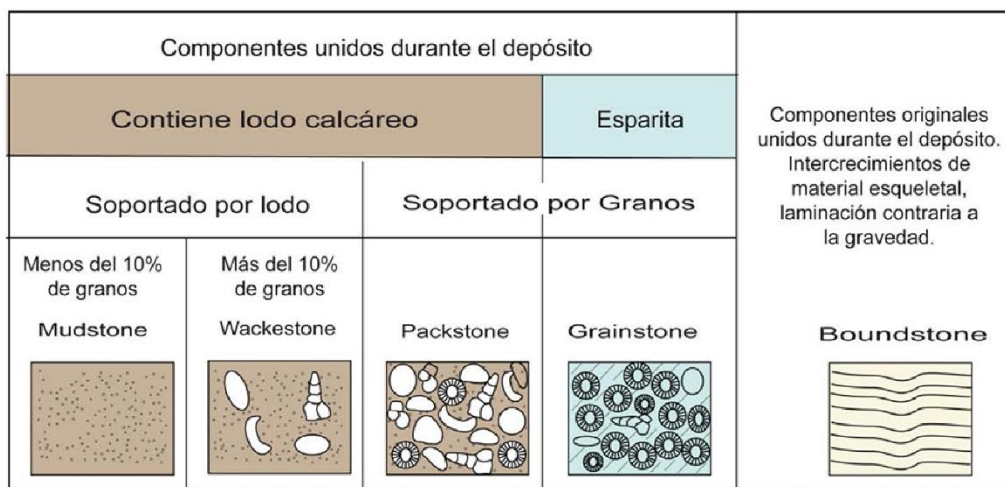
Componentes unidos durante el depósito

| Contiene lodo calcáreo | | | Esparita | Componentes originales unidos durante el depósito. Intercrecimientos de material esqueletal, laminación contraria a la gravedad. |
|---|---|---|---|---|
| Soportado por lodo | | Soportado por Granos | | |
| Menos del 10% de granos Mudstone | Más del 10% de granos Wackestone | Packstone | Grainstone | Boundstone |